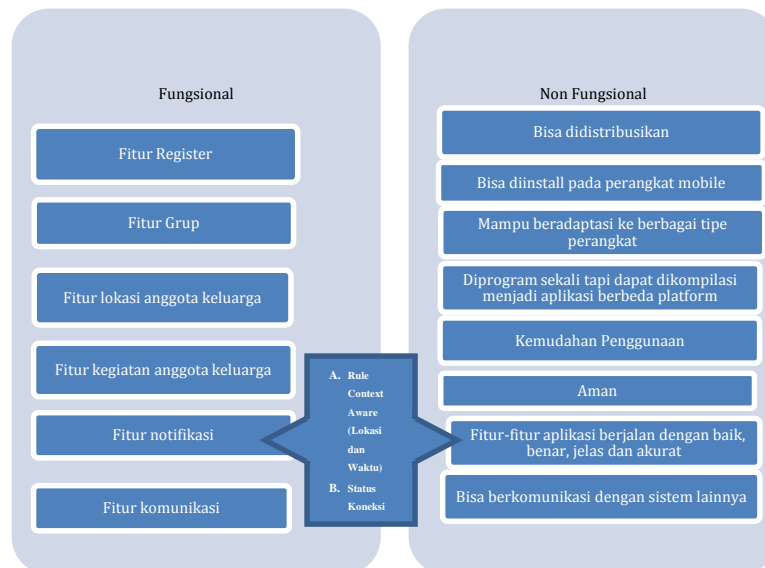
Fungsional

Fitur Register

Fitur Grup

Fitur lokasi anggota keluarga

Fitur kegiatan anggota keluarga

Fitur notifikasi

Fitur komunikasi

A. Rule Context Aware (Lokasi dan Waktu)
B. Status Koneksi

Non Fungsional

Bisa didistribusikan

Bisa diinstall pada perangkat mobile

Mampu beradaptasi ke berbagai tipe perangkat

Diprogram sekali tapi dapat dikompilasi menjadi aplikasi berbeda platform

Kemudahan Penggunaan

Aman

Fitur-fitur aplikasi berjalan dengan baik, benar, jelas dan akurat

Bisa berkomunikasi dengan sistem lainnya